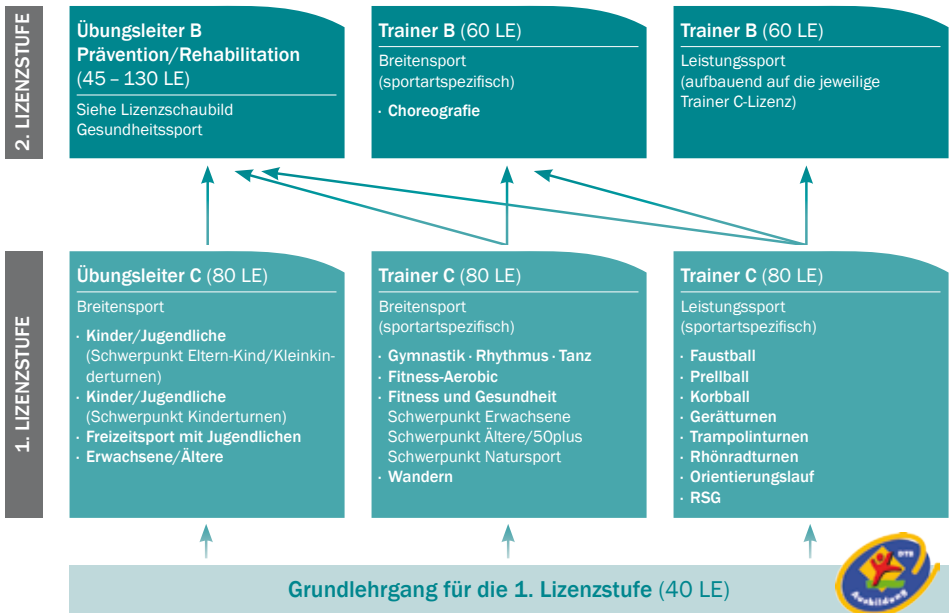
2. LIZENZSTUFE

Übungsleiter B Prävention/Rehabilitation (45 – 130 LE)

Siehe Lizenzschaubild Gesundheitssport

Trainer B (60 LE)

Breitensport (sportartspezifisch)

· Choreografie

Trainer B (60 LE)

Leistungssport (aufbauend auf die jeweilige Trainer C-Lizenz)

1. LIZENZSTUFE

Übungsleiter C (80 LE)

Breitensport

· Kinder/Jugendliche (Schwerpunkt Eltern-Kind/Kleinkinderturnen)
· Kinder/Jugendliche (Schwerpunkt Kinderturnen)
· Freizeitsport mit Jugendlichen
· Erwachsene/Ältere

Trainer C (80 LE)

Breitensport (sportartspezifisch)

· Gymnastik · Rhythmus · Tanz
· Fitness-Aerobic
· Fitness und Gesundheit Schwerpunkt Erwachsene Schwerpunkt Ältere/50plus Schwerpunkt Natursport
· Wandern

Trainer C (80 LE)

Leistungssport (sportartspezifisch)

· Faustball
· Prellball
· Korbball
· Gerätturnen
· Trampolinturnen
· Rhönradturnen
· Orientierungslauf
· RSG

Grundlehrgang für die 1. Lizenzstufe (40 LE)

DTB Ausbildung